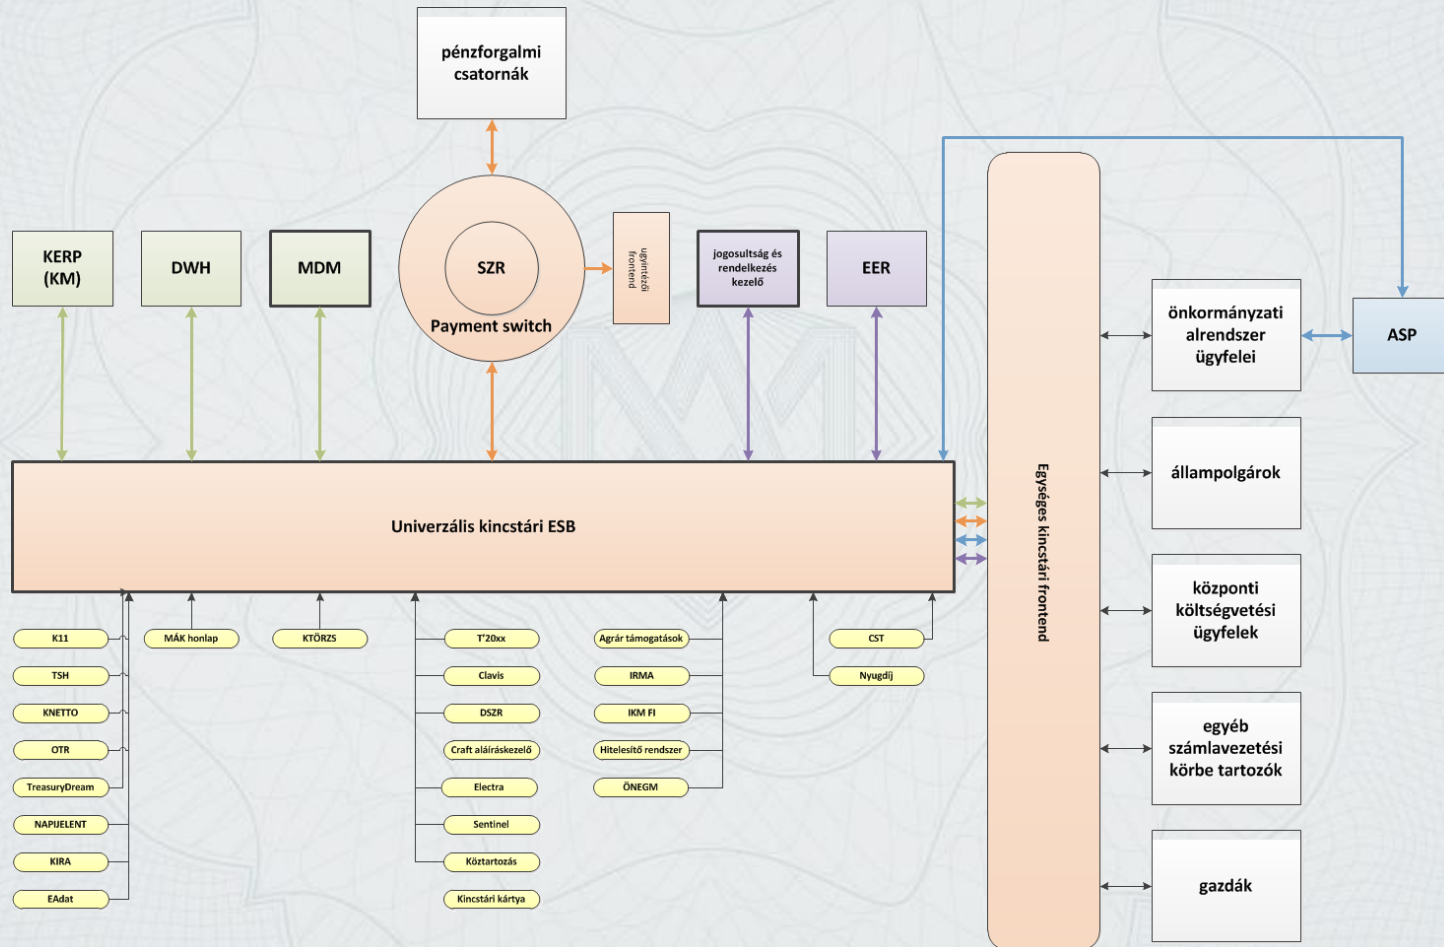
pénzforgalmi csatornák

KERP (KM)

DWH

MDM

SZR

Payment switch

ügyintézői frontend

jogosultság és rendelkezés kezelő

EER

Egységes kincstári frontend

önkormányzati alrendszer ügyfelei

ASP

állampolgárok

központi költségvetési ügyfelek

egyéb számlavezetési körbe tartozók

gazdák

Univerzális kincstári ESB

K11
TSH
KNETTO
OTR
TreasuryDream
NAPIJELENT
KIRA
EAdat

MÁK honlap

KTÖRZS

T'20xx
Clavis
DSZR
Craft aláíráskezelő
Electra
Sentinel
Köztartozás
Kincstári kártya

Agrár támogatások
IRMA
IKM FI
Hitelesítő rendszer
ÖNEGM

CST
Nyugdíj